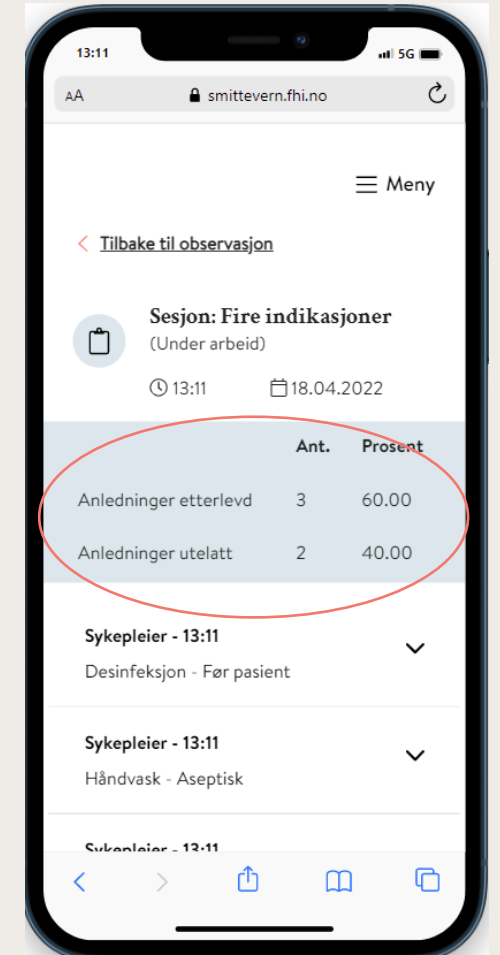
13:11

5G

AA smittevern.fhi.no

Meny

Tilbake til observasjon

Sesjon: Fire indikasjoner
(Under arbeid)

13:11 18.04.2022

| | Ant. | Prosent |
|---|---|---|
| Anledninger etterlevd | 3 | 60.00 |
| Anledninger utelatt | 2 | 40.00 |

Sykepleier - 13:11
Desinfeksjon - Før pasient

Sykepleier - 13:11
Håndvask - Aseptisk

Sykepleier - 13:11